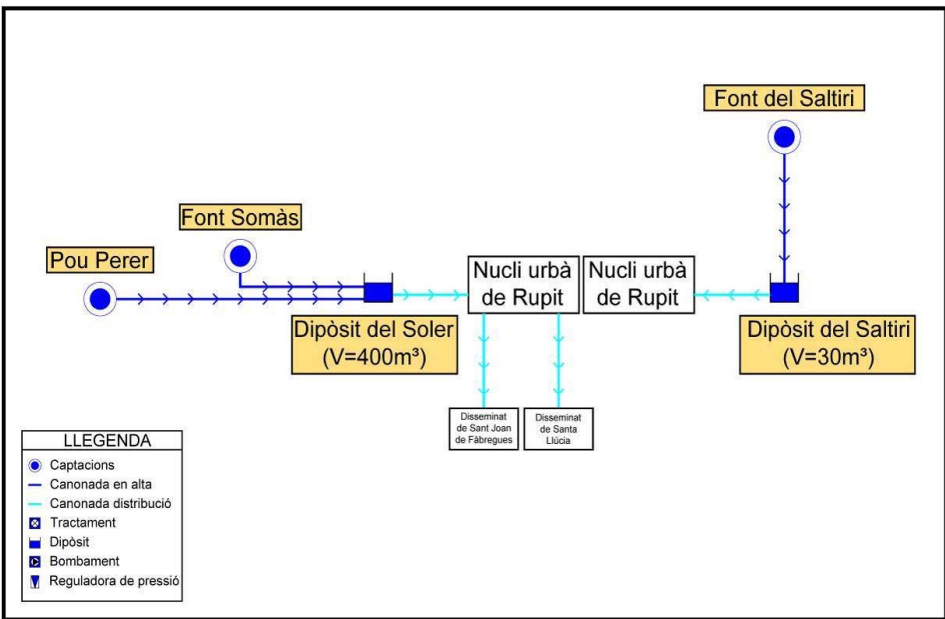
Font del Saltiri

Font Somàs

Pou Perer

Nucli urbà de Rupit

Nucli urbà de Rupit

Dipòsit del Soler (V=400m³)

Dipòsit del Saltiri (V=30m³)

Disseminat de Sant Joan de Fàbregues

Disseminat de Santa Llúcia

LLEGENDA
Captacions
Canonada en alta
Canonada distribució
Tractament
Dipòsit
Bombament
Reguladora de pressió